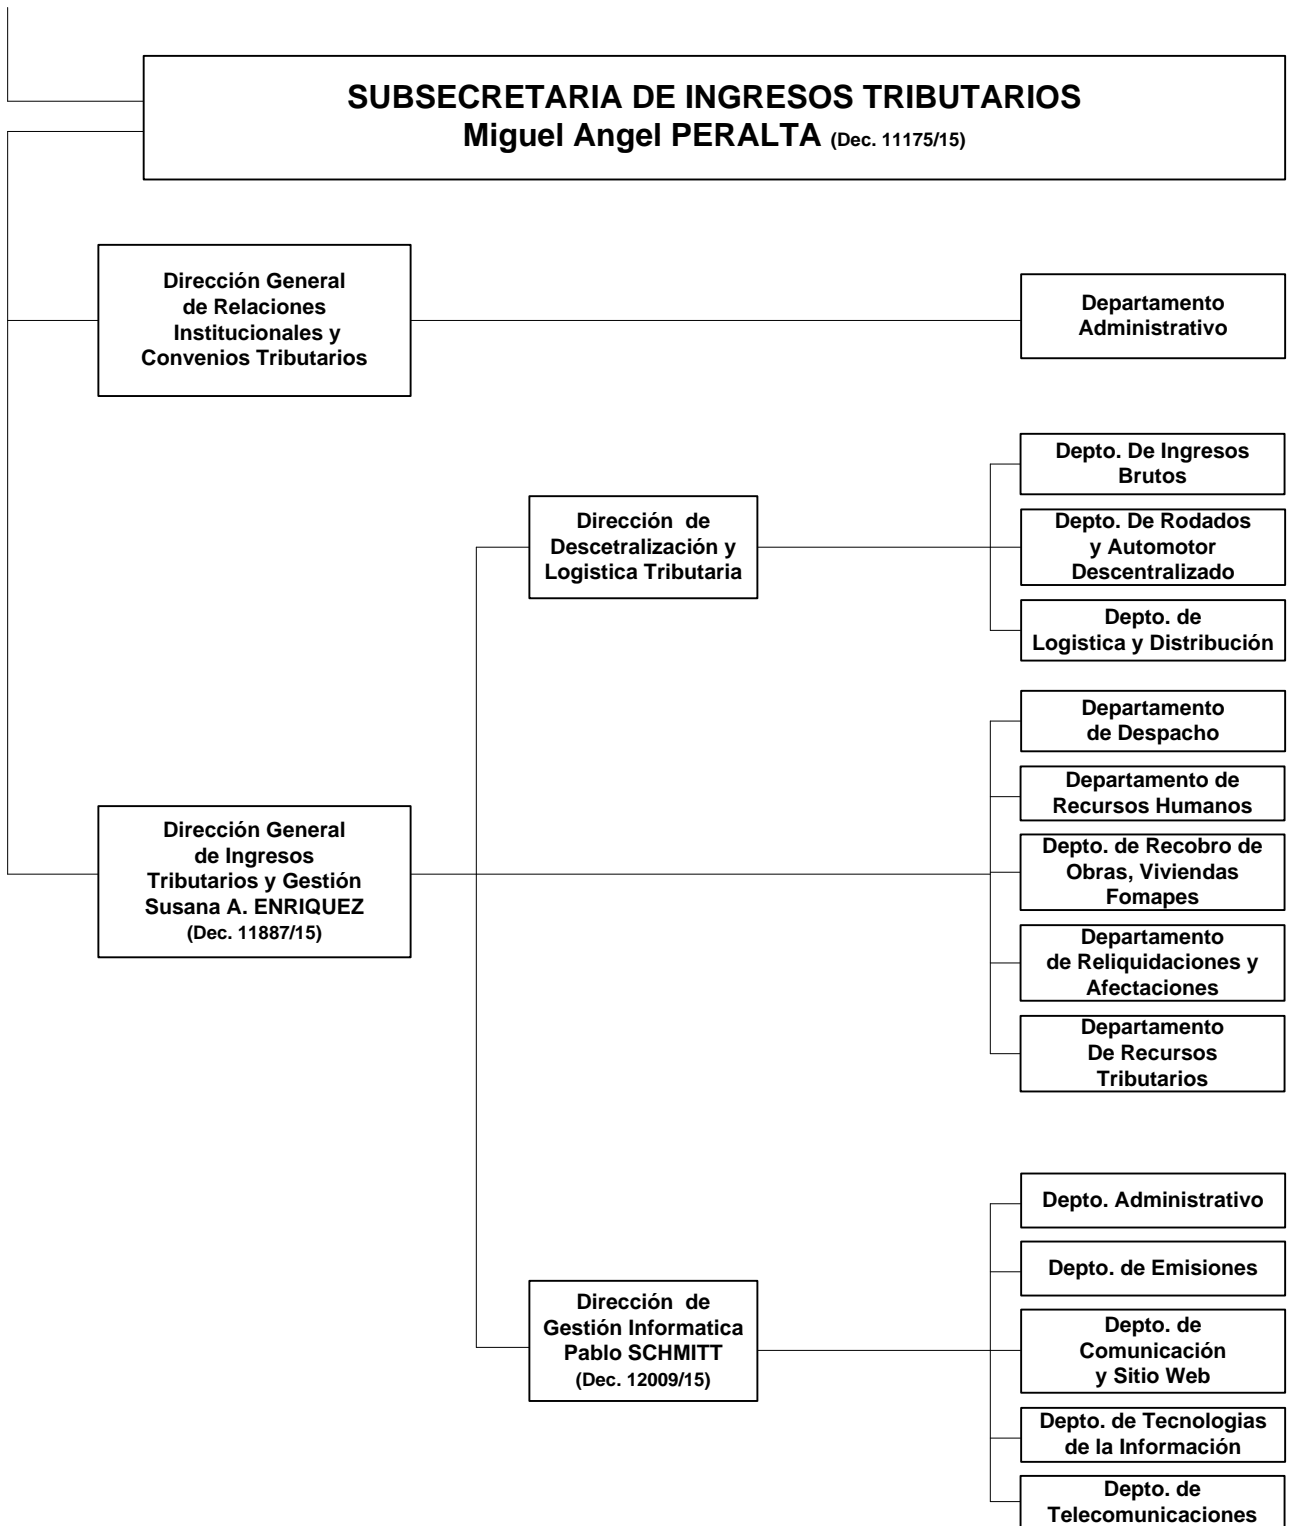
SUBSECRETARIA DE INGRESOS TRIBUTARIOS
Miguel Angel PERALTA (Dec. 11175/15)

Dirección General de Relaciones Institucionales y Convenios Tributarios

Departamento Administrativo

Dirección de Descetralización y Logistica Tributaria

Depto. De Ingresos Brutos

Depto. De Rodados y Automotor Descentralizado

Depto. de Logistica y Distribución

Departamento de Despacho

Departamento de Recursos Humanos

Depto. de Recobro de Obras, Viviendas Fomapes

Departamento de Reliquidaciones y Afectaciones

Departamento De Recursos Tributarios

Dirección General de Ingresos Tributarios y Gestión Susana A. ENRIQUEZ (Dec. 11887/15)

Depto. Administrativo

Depto. de Emisiones

Depto. de Comunicación y Sitio Web

Depto. de Tecnologias de la Información

Depto. de Telecomunicaciones

Dirección de Gestión Informatica Pablo SCHMITT (Dec. 12009/15)